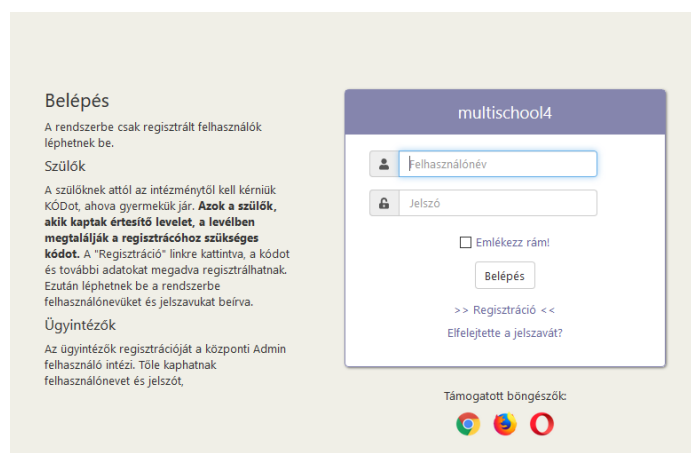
Belépés

A rendszerbe csak regisztrált felhasználók léphetnek be.

Szülők

A szülőknek attól az intézménytől kell kérniük KÓDot, ahova gyermekük jár. **Azok a szülők, akik kaptak értesítő levelet, a levélben megtalálják a regisztrácóhoz szükséges kódot.** A "Regisztráció" linkre kattintva, a kódot és további adatokat megadva regisztrálhatnak. Ezután léphetnek be a rendszerbe felhasználónevüket és jelszavukat beírva.

Ügyintézők

Az ügyintézők regisztrációját a központi Admin felhasználó intézi. Tőle kaphatnak felhasználónevet és jelszót,

multischool4

Felhasználónév

Jelszó

Emlékezz rám!

Belépés

>> Regisztráció <<

Elfelejtette a jelszavát?

Támogatott böngészők: